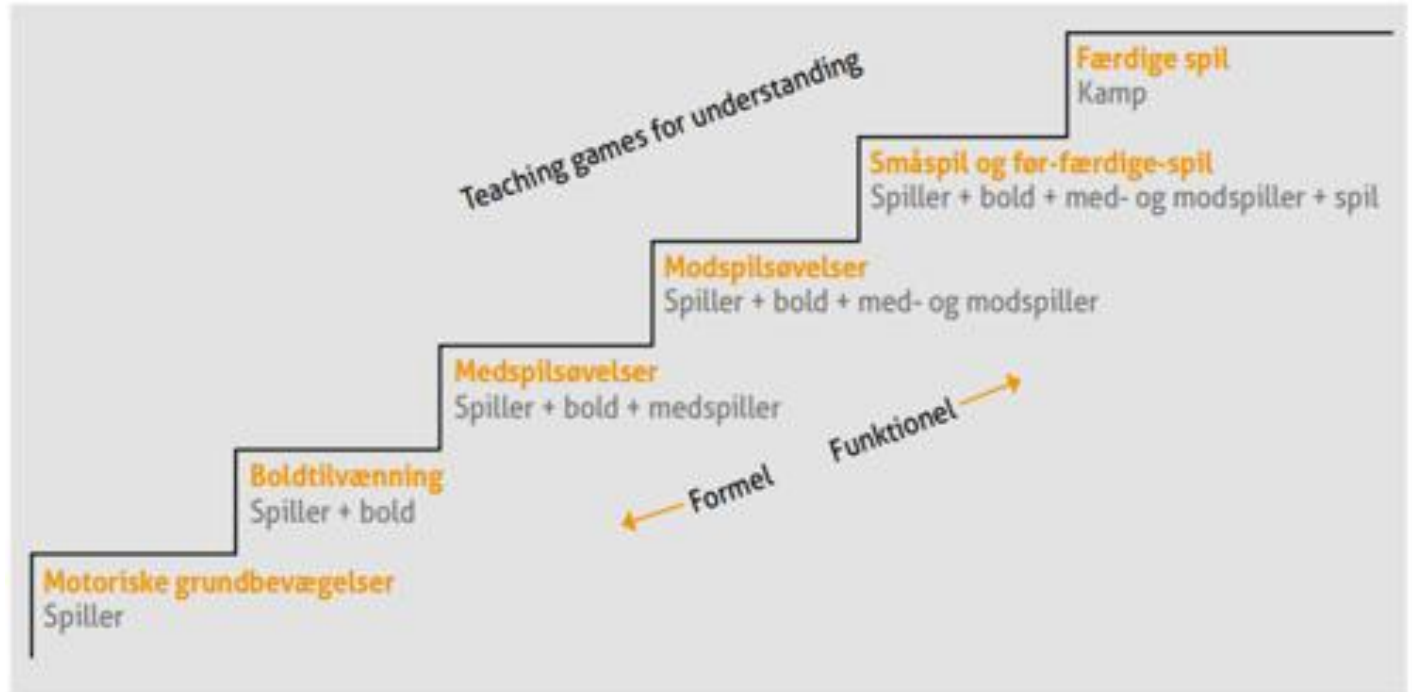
Teaching games for understanding

Færdige spil
Kamp

Småspil og før-færdige-spil
Spiller + bold + med- og modspiller + spil

Modspilsøvelser
Spiller + bold + med- og modspiller

Medspilsøvelser
Spiller + bold + medspiller

Boldtilvænning
Spiller + bold

Motoriske grundbevægelser
Spiller

Funktionel

Formel